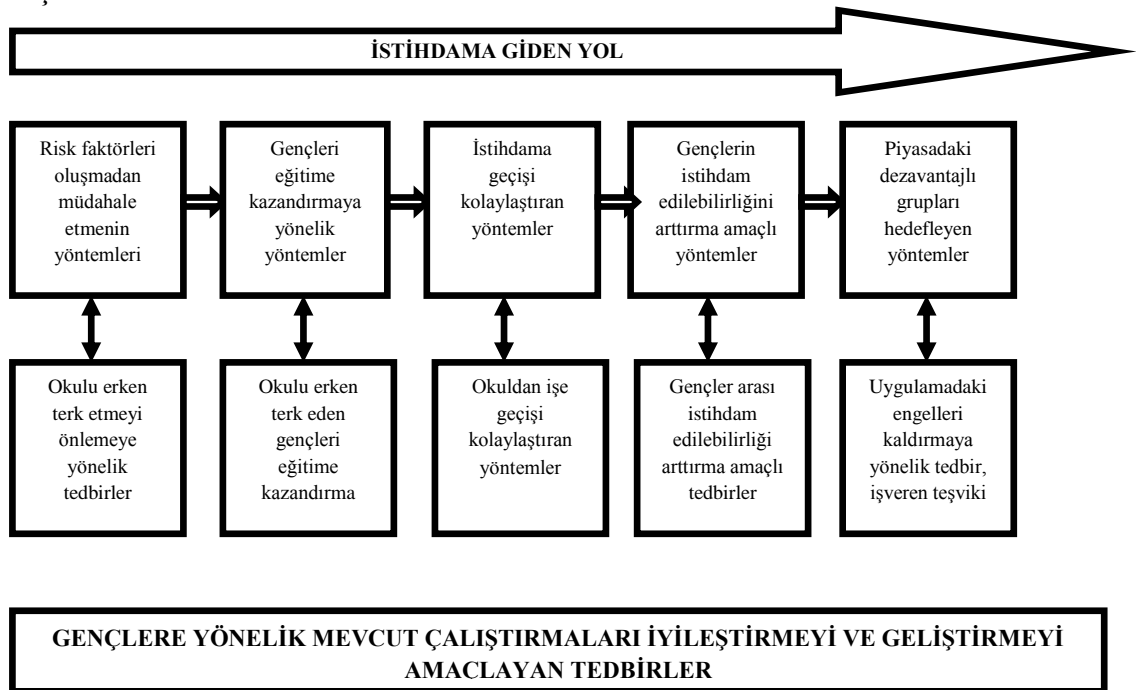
İSTİHDAMA GİDEN YOL

Risk faktörleri oluşmadan müdahale etmenin yöntemleri

Gençleri eğitime kazandırmaya yönelik yöntemler

İstihdama geçişi kolaylaştıran yöntemler

Gençlerin istihdam edilebilirliğini arttırma amaçlı yöntemler

Piyasadaki dezavantajlı grupları hedefleyen yöntemler

Okulu erken terk etmeyi önlemeye yönelik tedbirler

Okulu erken terk eden gençleri eğitime kazandırma

Okuldan işe geçişi kolaylaştıran yöntemler

Gençler arası istihdam edilebilirliği arttırma amaçlı tedbirler

Uygulamadaki engelleri kaldırmaya yönelik tedbir, işveren teşviki

GENÇLERE YÖNELİK MEVCUT ÇALIŞTIRMALARI İYİLEŞTİRMEYİ VE GELİŞTİRMEYİ AMACLAYAN TEDBİRLER